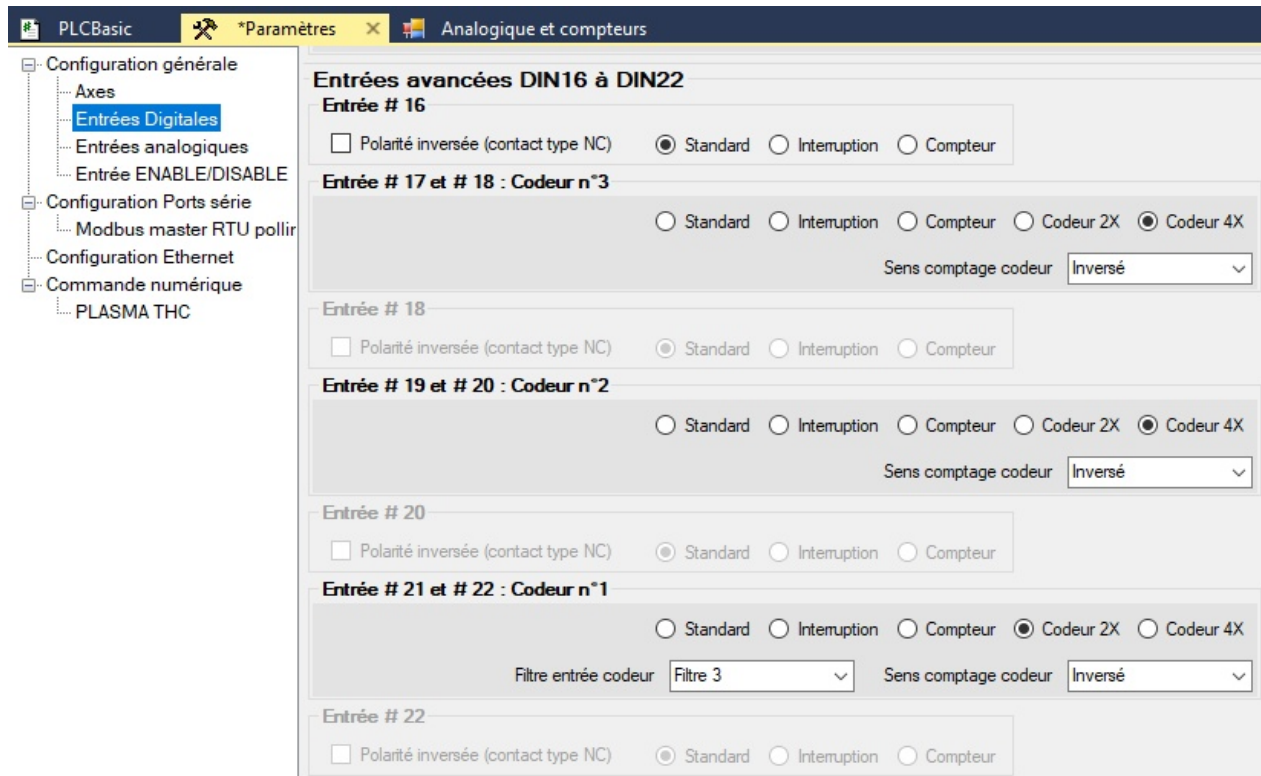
PLCBasic *Paramètres × Analogique et compteurs

Configuration générale
Axes
Entrées Digitales
Entrées analogiques
Entrée ENABLE/DISABLE
Configuration Ports série
Modbus master RTU pollir
Configuration Ethernet
Commande numérique
PLASMA THC

Entrées avancées DIN16 à DIN22

Entrée # 16
Polarité inversée (contact type NC) Standard Interruption Compteur

Entrée # 17 et # 18 : Codeur n°3
Standard Interruption Compteur Codeur 2X Codeur 4X
Sens comptage codeur Inversé

Entrée # 18
Polarité inversée (contact type NC) Standard Interruption Compteur

Entrée # 19 et # 20 : Codeur n°2
Standard Interruption Compteur Codeur 2X Codeur 4X
Sens comptage codeur Inversé

Entrée # 20
Polarité inversée (contact type NC) Standard Interruption Compteur

Entrée # 21 et # 22 : Codeur n°1
Standard Interruption Compteur Codeur 2X Codeur 4X
Filtre entrée codeur Filtre 3 Sens comptage codeur Inversé

Entrée # 22
Polarité inversée (contact type NC) Standard Interruption Compteur